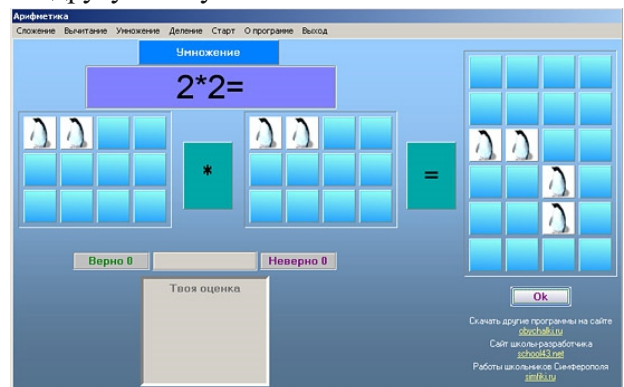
Арифметика

Сложение Вычитание Умножение Деление Старт О программе Выход

Умножение

$2*2=$

*

=

Верно 0

Неверно 0

Твоя оценка

Ok

Скачать другие программы на сайте
obuchalki.ru

Сайт школы-разработчика
school43.net

Работы школьников Симферополя
simfiki.ru